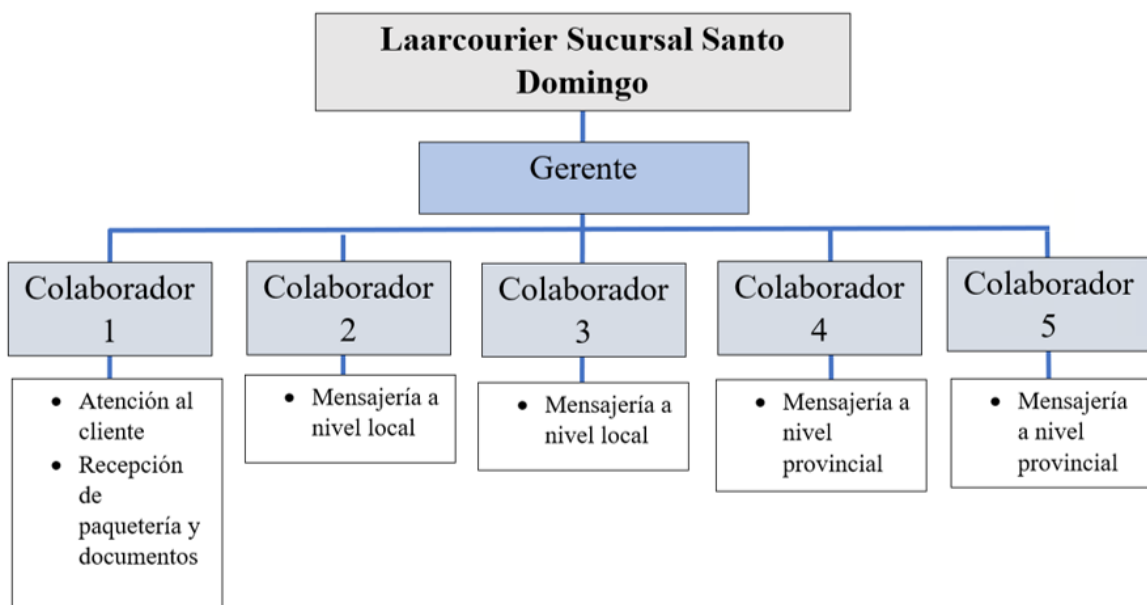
Laarcourier Sucursal Santo Domingo

Gerente

Colaborador 1

- Atención al cliente
- Recepción de paquetería y documentos

Colaborador 2

- Mensajería a nivel local

Colaborador 3

- Mensajería a nivel local

Colaborador 4

- Mensajería a nivel provincial

Colaborador 5

- Mensajería a nivel provincial